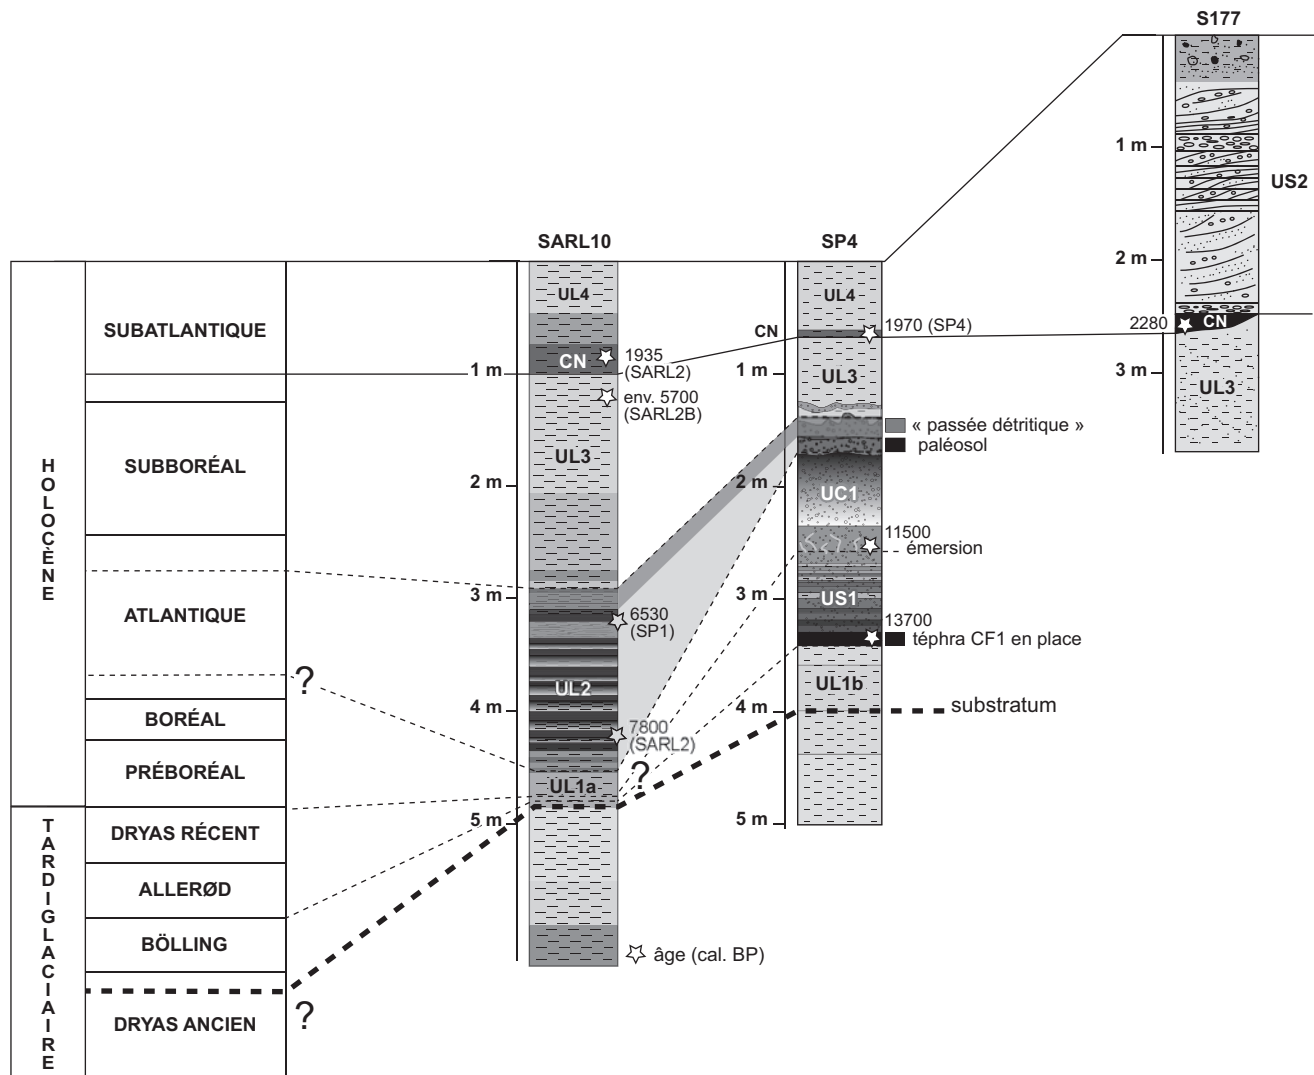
HOLOCÈNE

TARDIGLACIAIRE

SUBATLANTIQUE

SUBBORÉAL

ATLANTIQUE

BORÉAL

PRÉBORÉAL

DRYAS RÉCENT

ALLERØD

BÖLLING

DRYAS ANCIEN

?

SARL10

1 m

2 m

3 m

4 m

5 m

UL4

CN

1935 (SARL2)

env. 5700 (SARL2B)

UL3

6530 (SP1)

UL2

7800 (SARL2)

UL1a

?

âge (cal. BP)

SP4

CN

1 m

2 m

3 m

4 m

5 m

UL4

1970 (SP4)

UL3

« passée détritique »

paléosol

UC1

11500

émersion

US1

13700

téphra CF1 en place

UL1b

substratum

S177

1 m

2 m

3 m

US2

2280

CN

UL3

?